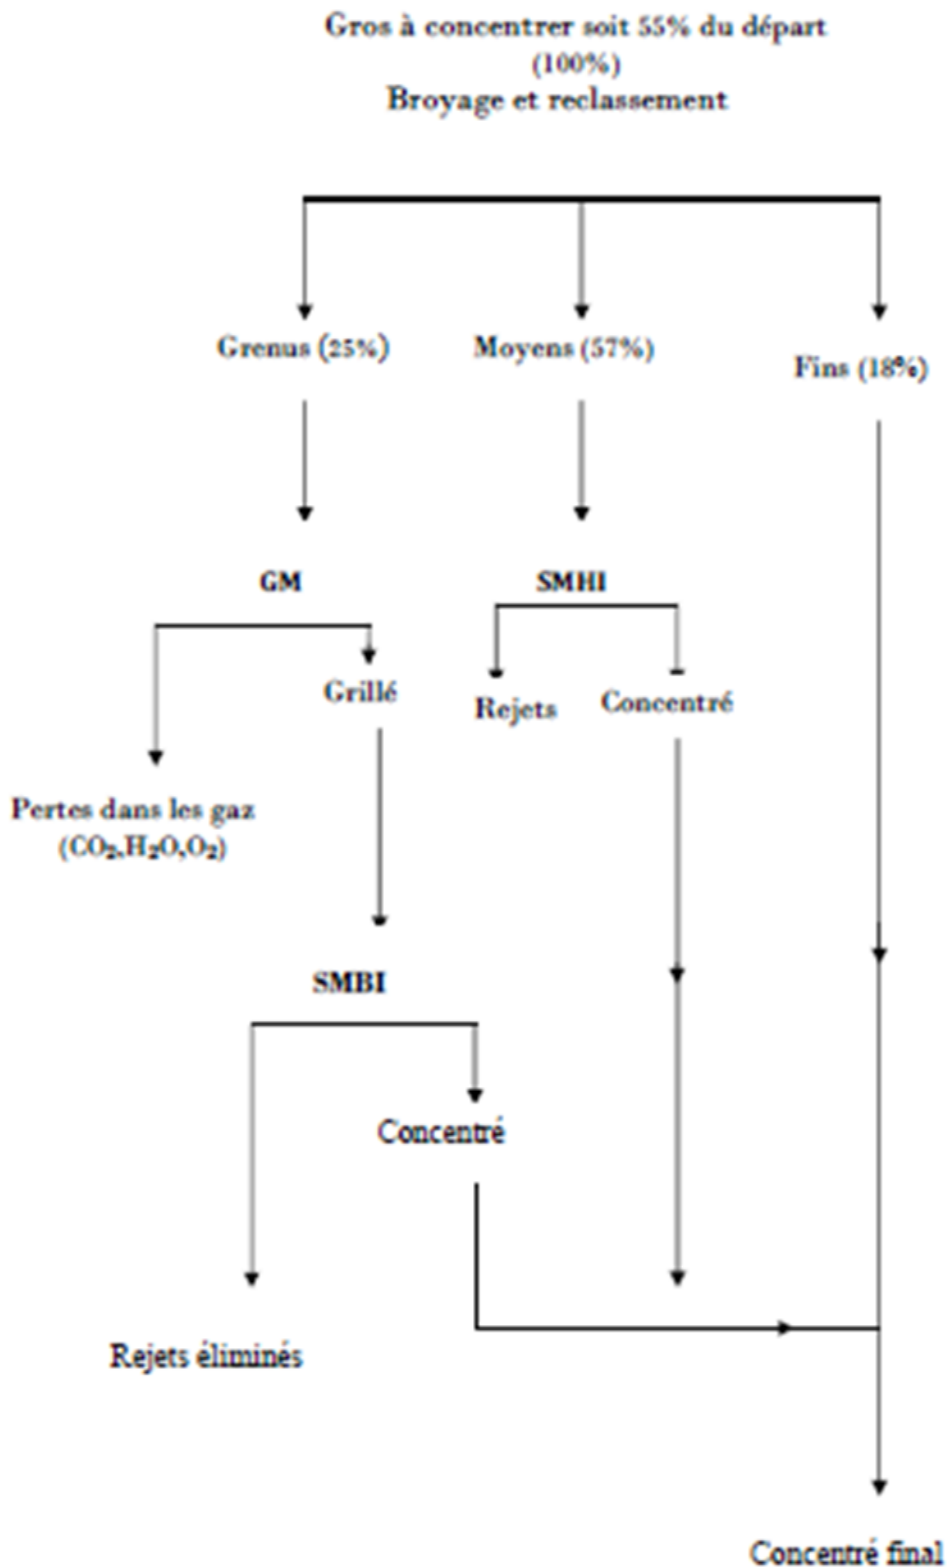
Gros à concentrer soit 55% du départ
(100%)
Broyage et reclassement

Grenus (25%)

Moyens (57%)

Fins (18%)

GM

SMHI

Grillé

Rejets

Concentré

Pertes dans les gaz
($CO_2$,$H_2O$,$O_2$)

SMBI

Concentré

Rejets éliminés

Concentré final